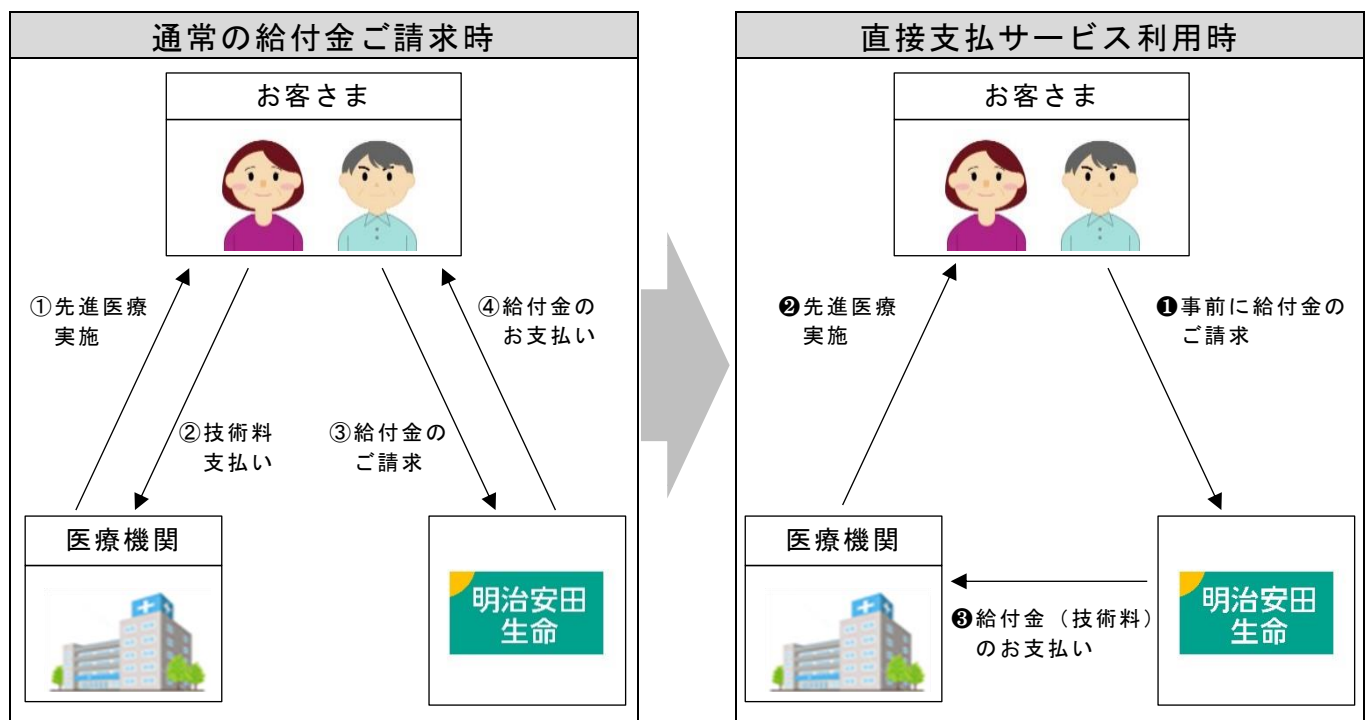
通常の給付金ご請求時

お客さま

①先進医療実施

②技術料支払い

③給付金のご請求

④給付金のお支払い

医療機関

明治安田生命

直接支払サービス利用時

お客さま

❷先進医療実施

❶事前に給付金のご請求

医療機関

❸給付金（技術料）のお支払い

明治安田生命